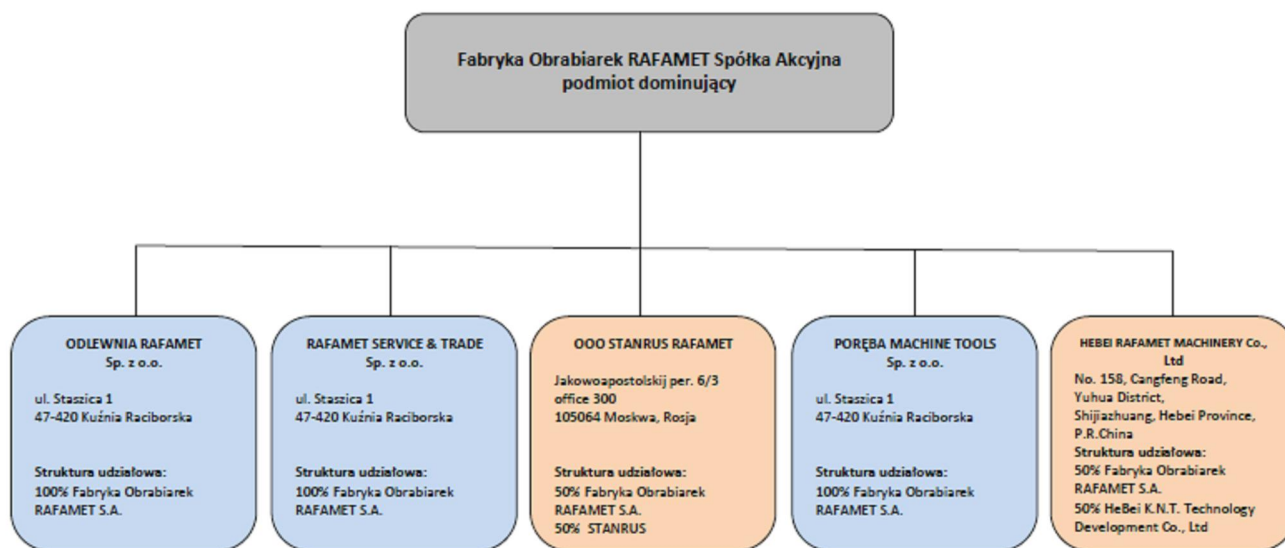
Fabryka Obrabiarek RAFAMET Spółka Akcyjna
podmiot dominujący

ODLEWNIA RAFAMET
Sp. z o.o.

ul. Staszica 1
47-420 Kuźnia Raciborska

Struktura udziałowa:
100% Fabryka Obrabiarek RAFAMET S.A.

RAFAMET SERVICE & TRADE
Sp. z o.o.

ul. Staszica 1
47-420 Kuźnia Raciborska

Struktura udziałowa:
100% Fabryka Obrabiarek RAFAMET S.A.

OOO STANRUS RAFAMET

Jakowoapostolskij per. 6/3
office 300
105064 Moskwa, Rosja

Struktura udziałowa:
50% Fabryka Obrabiarek RAFAMET S.A.
50% STANRUS

PORĘBA MACHINE TOOLS
Sp. z o.o.

ul. Staszica 1
47-420 Kuźnia Raciborska

Struktura udziałowa:
100% Fabryka Obrabiarek RAFAMET S.A.

HEBEI RAFAMET MACHINERY Co., Ltd
No. 158, Cangfeng Road, Yuhua District, Shijiazhuang, Hebei Province, P.R.China
Struktura udziałowa:
50% Fabryka Obrabiarek RAFAMET S.A.
50% HeBei K.N.T. Technology Development Co., Ltd